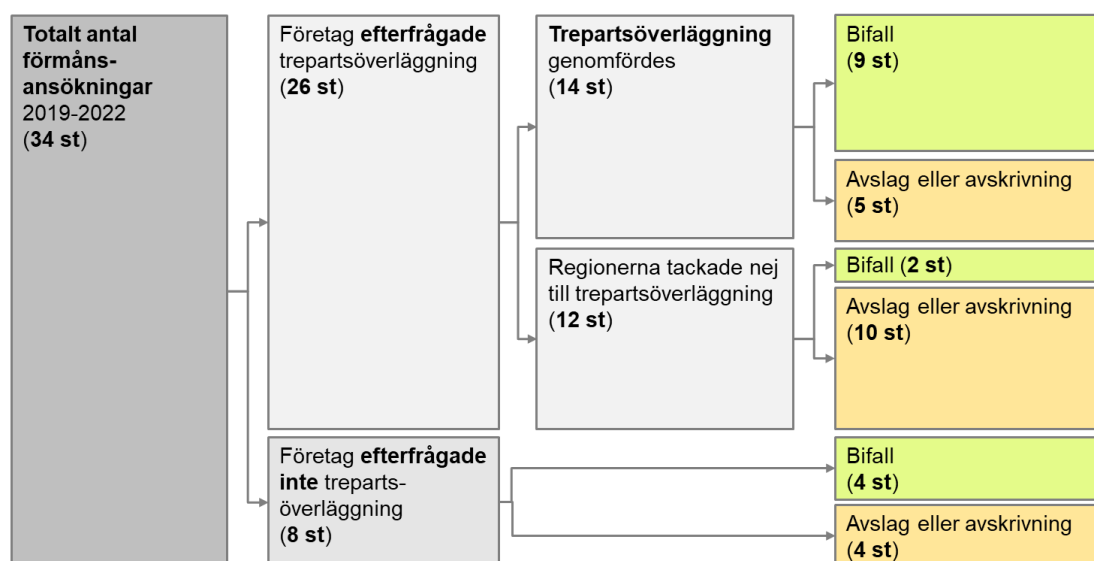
Totalt antal förmånsansökningar 2019-2022 (34 st)

Företag efterfrågade trepartsöverläggning (26 st)

Trepartsöverläggning genomfördes (14 st)

Bifall (9 st)

Avslag eller avskrivning (5 st)

Regionerna tackade nej till trepartsöverläggning (12 st)

Bifall (2 st)

Avslag eller avskrivning (10 st)

Företag efterfrågade inte trepartsöverläggning (8 st)

Bifall (4 st)

Avslag eller avskrivning (4 st)